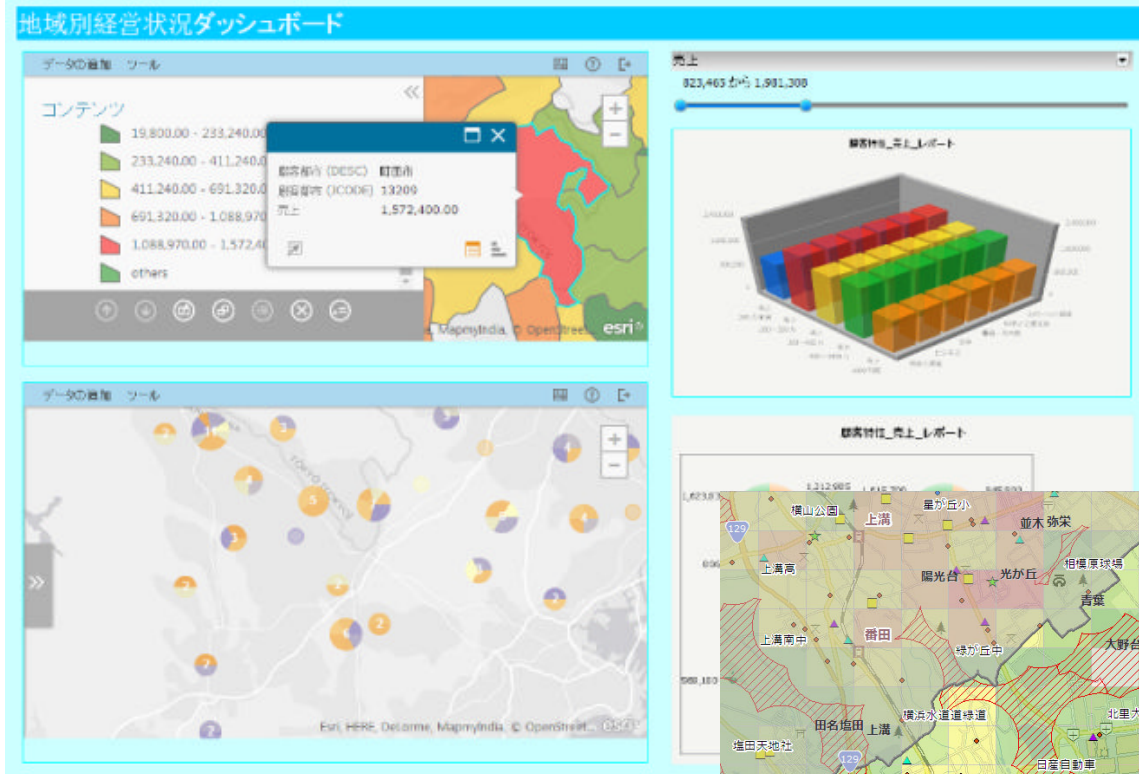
地域別経営状況ダッシュボード

データの追加　ツール

コンテンツ

19,800.00 - 233,240.00

233,240.00 - 411,240.00

411,240.00 - 691,320.00

691,320.00 - 1,088,970.00

1,088,970.00 - 1,572,40

others

顧客都市 (DESC)　町田市
顧客都市 (JCODE)　13209
売上　1,572,400.00

MapmyIndia, © OpenStreet

esri

売上

823,463 から 1,981,308

顧客特性_売上_レポート

データの追加　ツール

Esri, HERE, DeLorme, MapmyIndia, © OpenStreet

顧客特性_売上_レポート

1,312,985

1,623,8

505,103

横山公園

上溝

星が丘小

並木

弥栄

上溝高

陽光台

光が丘

相模原球場

青葉

上溝南中

番田

緑が丘中

大野台

田名塩田

上溝

横浜水道道緑道

北里大

塩田天地社

日産自動車

129

129